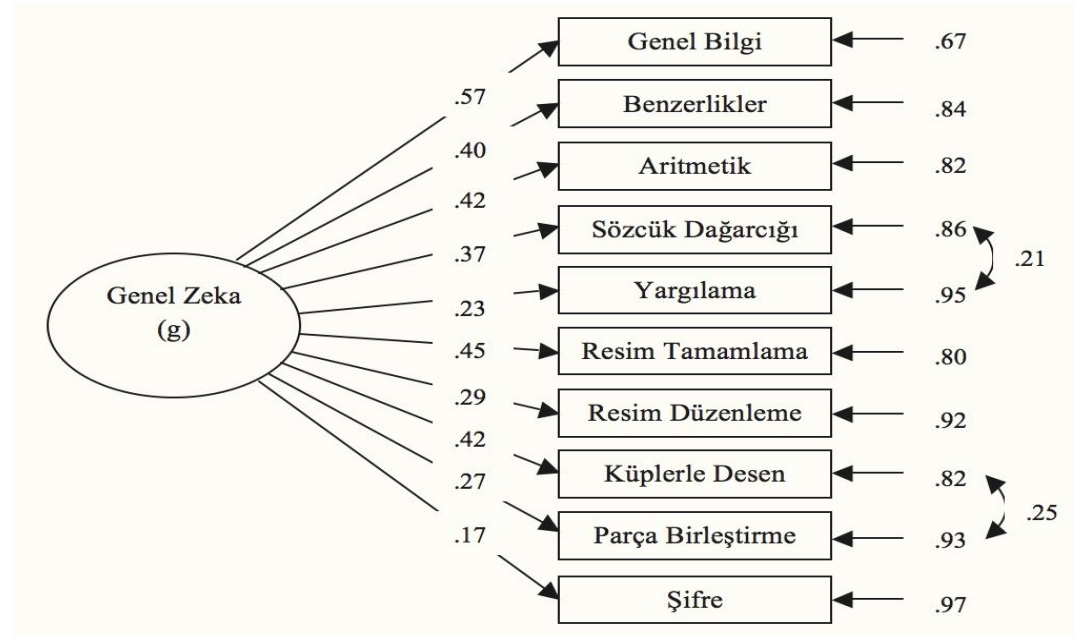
Genel Zeka (g)

.57
.40
.42
.37
.23
.45
.29
.42
.27
.17

Genel Bilgi .67
Benzerlikler .84
Aritmetik .82
Sözcük Dağarcığı .86
Yargılama .95
.21
Resim Tamamlama .80
Resim Düzenleme .92
Küplerle Desen .82
Parça Birleştirme .93
.25
Şifre .97